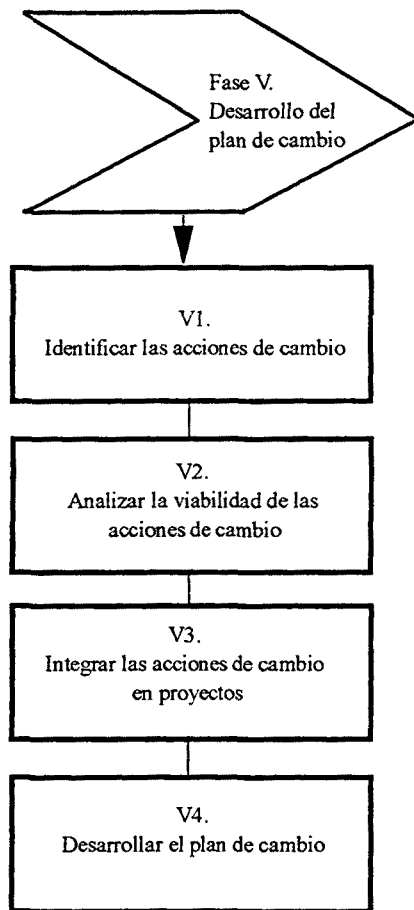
Fase V.
Desarrollo del plan de cambio

V1.
Identificar las acciones de cambio

V2.
Analizar la viabilidad de las acciones de cambio

V3.
Integrar las acciones de cambio en proyectos

V4.
Desarrollar el plan de cambio